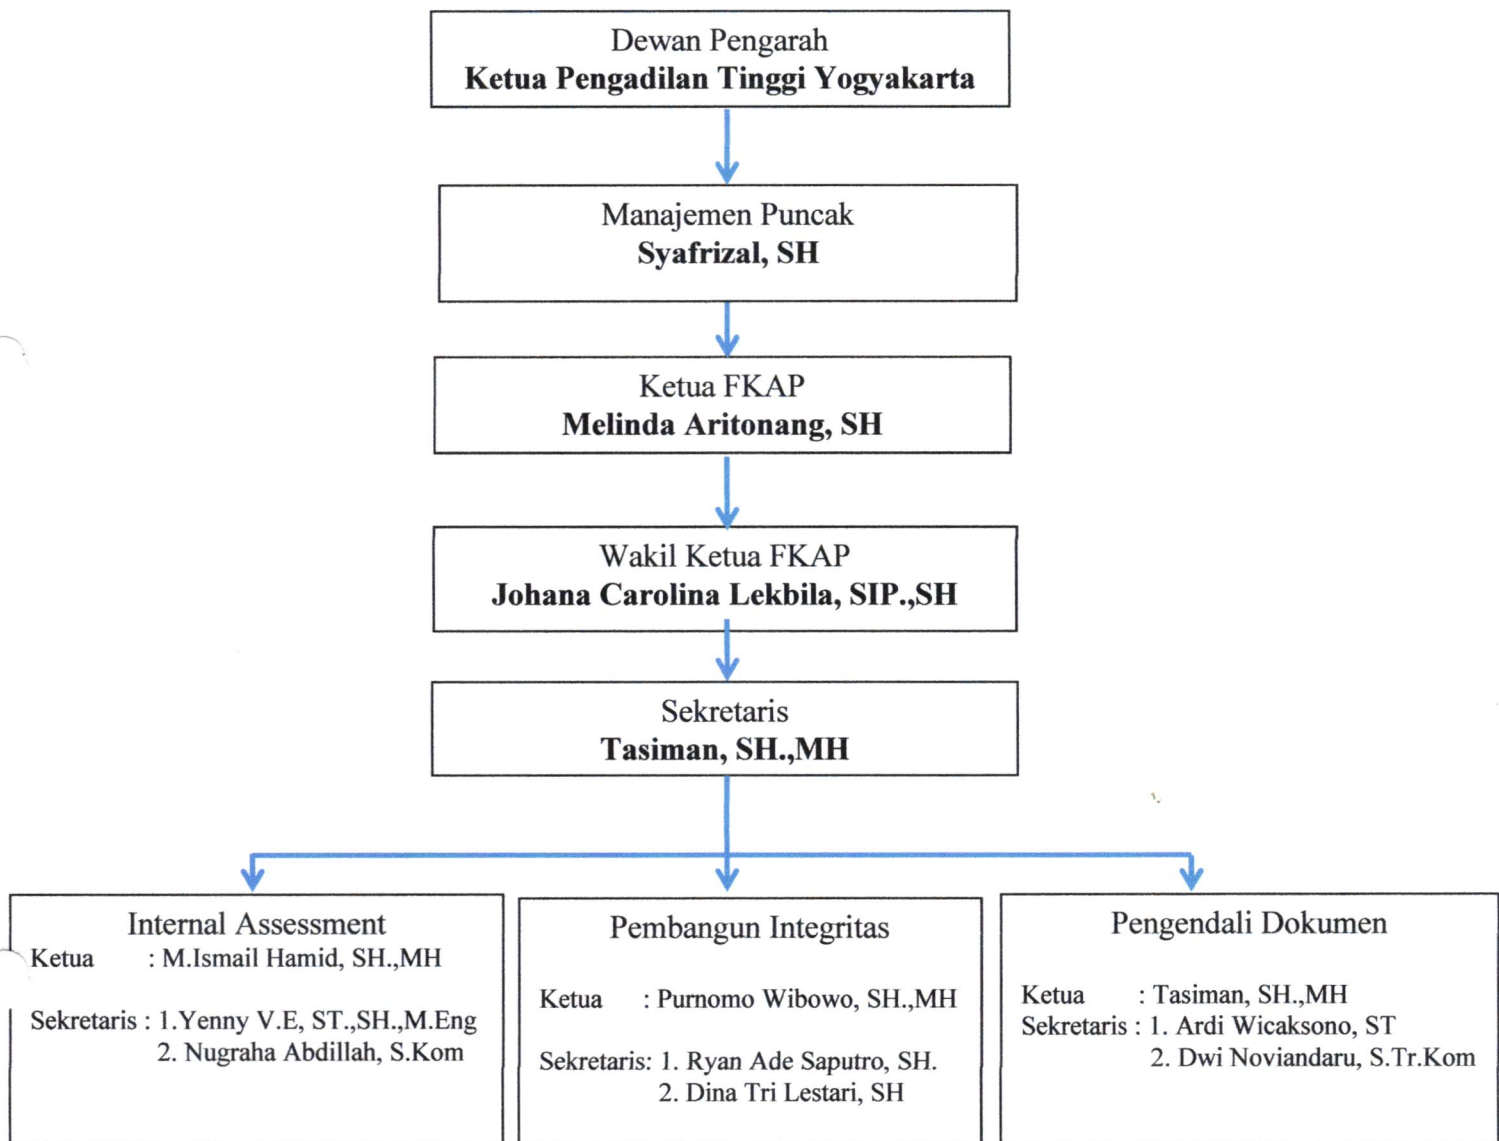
Dewan Pengarah
**Ketua Pengadilan Tinggi Yogyakarta**

Manajemen Puncak
**Syafrizal, SH**

Ketua FKAP
**Melinda Aritonang, SH**

Wakil Ketua FKAP
**Johana Carolina Lekbila, SIP.,SH**

Sekretaris
**Tasiman, SH.,MH**

Internal Assessment
Ketua : M.Ismail Hamid, SH.,MH

Sekretaris : 1.Yenny V.E, ST.,SH.,M.Eng
2. Nugraha Abdillah, S.Kom

Pembangun Integritas

Ketua : Purnomo Wibowo, SH.,MH

Sekretaris: 1. Ryan Ade Saputro, SH.
2. Dina Tri Lestari, SH

Pengendali Dokumen

Ketua : Tasiman, SH.,MH
Sekretaris : 1. Ardi Wicaksono, ST
2. Dwi Noviandaru, S.Tr.Kom